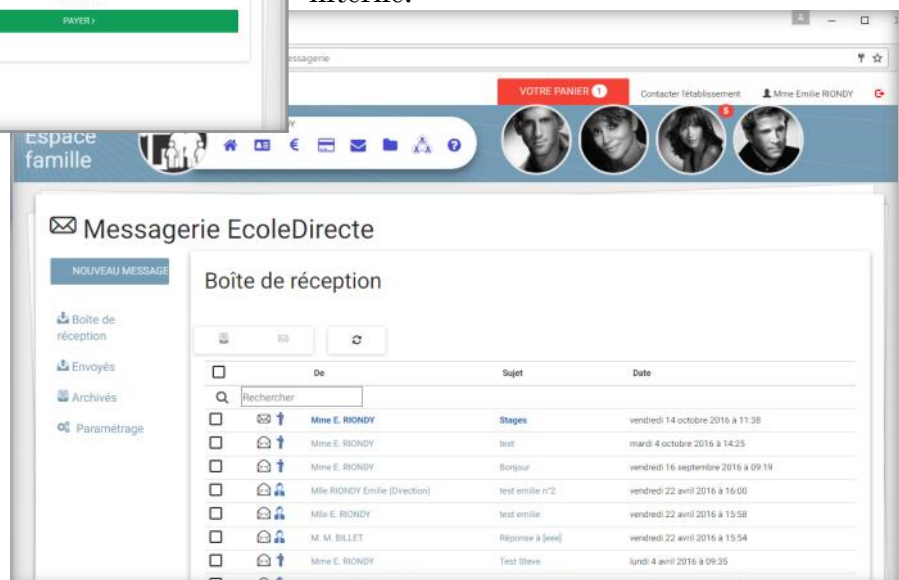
PAYER ›

interne.

essagerie

VOTRE PANIER 1

Contacter l'établissement

Mme Emilie RIONDY

Espace famille

5

Messagerie EcoleDirecte

NOUVEAU MESSAGE

Boîte de réception

Envoyés

Archivés

Paramétrage

Boîte de réception

| | De | Sujet | Date |
|---|---|---|---|
| | Rechercher | | |
| | Mme E. RIONDY | Stages | vendredi 14 octobre 2016 à 11:38 |
| | Mme E. RIONDY | test | mardi 4 octobre 2016 à 14:25 |
| | Mme E. RIONDY | Bonjour | vendredi 16 septembre 2016 à 09:19 |
| | Mlle RIONDY Emilie (Direction) | test emilie n°2 | vendredi 22 avril 2016 à 16:00 |
| | Mlle E. RIONDY | test emilie | vendredi 22 avril 2016 à 15:58 |
| | M. M. BILLET | Réponse à [eee] | vendredi 22 avril 2016 à 15:54 |
| | Mme E. RIONDY | Test Steve | lundi 4 avril 2016 à 09:35 |